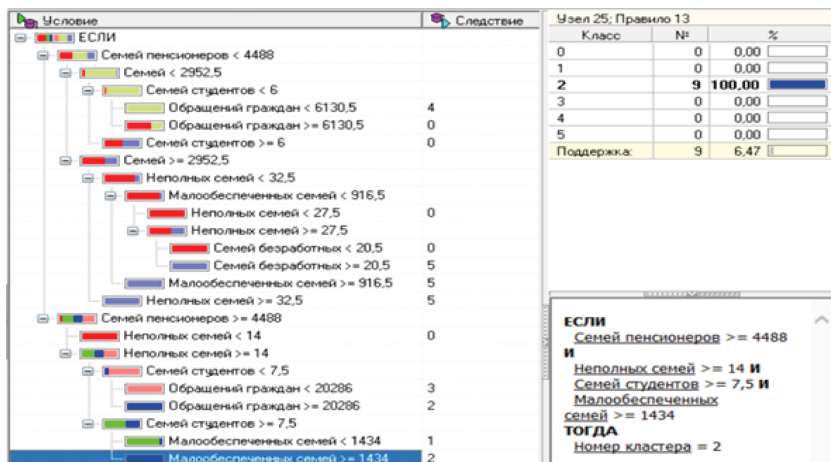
Условие | Следствие

ЕСЛИ
Семей пенсионеров < 4488
Семей < 2952,5
Семей студентов < 6
Обращений граждан < 6130,5 | 4
Обращений граждан >= 6130,5 | 0
Семей студентов >= 6 | 0
Семей >= 2952,5
Неполных семей < 32,5
Малообеспеченных семей < 916,5
Неполных семей < 27,5 | 0
Неполных семей >= 27,5
Семей безработных < 20,5 | 0
Семей безработных >= 20,5 | 5
Малообеспеченных семей >= 916,5 | 5
Неполных семей >= 32,5 | 5
Семей пенсионеров >= 4488
Неполных семей < 14 | 0
Неполных семей >= 14
Семей студентов < 7,5
Обращений граждан < 20286 | 3
Обращений граждан >= 20286 | 2
Семей студентов >= 7,5
Малообеспеченных семей < 1434 | 1
Малообеспеченных семей >= 1434 | 2

Узел 25; Правило 13

| Класс | № | % |
|---|---|---|
| 0 | 0 | 0,00 |
| 1 | 0 | 0,00 |
| 2 | 9 | 100,00 |
| 3 | 0 | 0,00 |
| 4 | 0 | 0,00 |
| 5 | 0 | 0,00 |
| Поддержка: | 9 | 6,47 |

ЕСЛИ
Семей пенсионеров >= 4488
И
Неполных семей >= 14 И
Семей студентов >= 7,5 И
Малообеспеченных семей >= 1434
ТОГДА
Номер кластера = 2